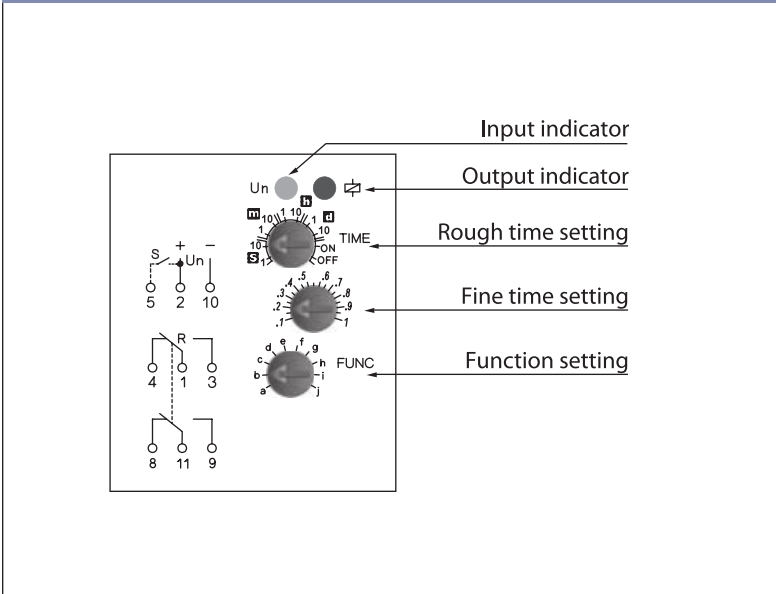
Input indicator

Output indicator

Rough time setting

Fine time setting

Function setting

Un

h

m 10 1 10 1 d
1 10
10 ON
s 1 OFF

TIME

.3 .4 .5 .6 .7
.2 .8
.1 .9
1

FUNC

d e f g
c h
b i
a j

S + Un −

5 2 10

R

4 1 3

8 11 9